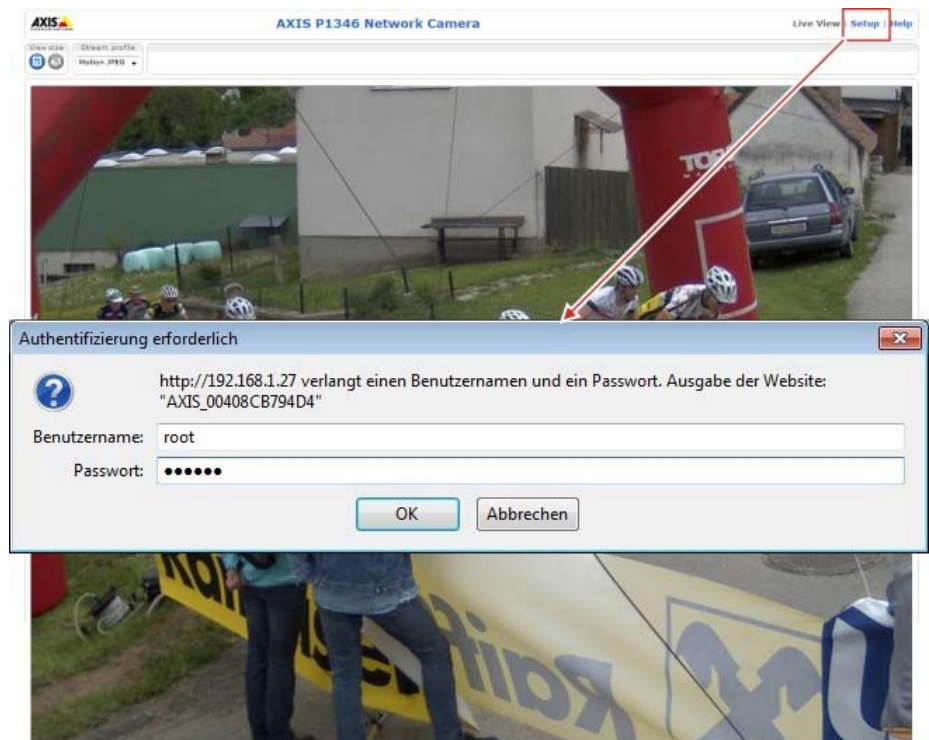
AXIS

AXIS P1346 Network Camera

Live View | Setup | Help

View size

Stream profile

Motion JPEG

Authentifizierung erforderlich

http://192.168.1.27 verlangt einen Benutzernamen und ein Passwort. Ausgabe der Website: "AXIS_00408CB794D4"

Benutzername: root

Passwort: ••••••

OK

Abbrechen